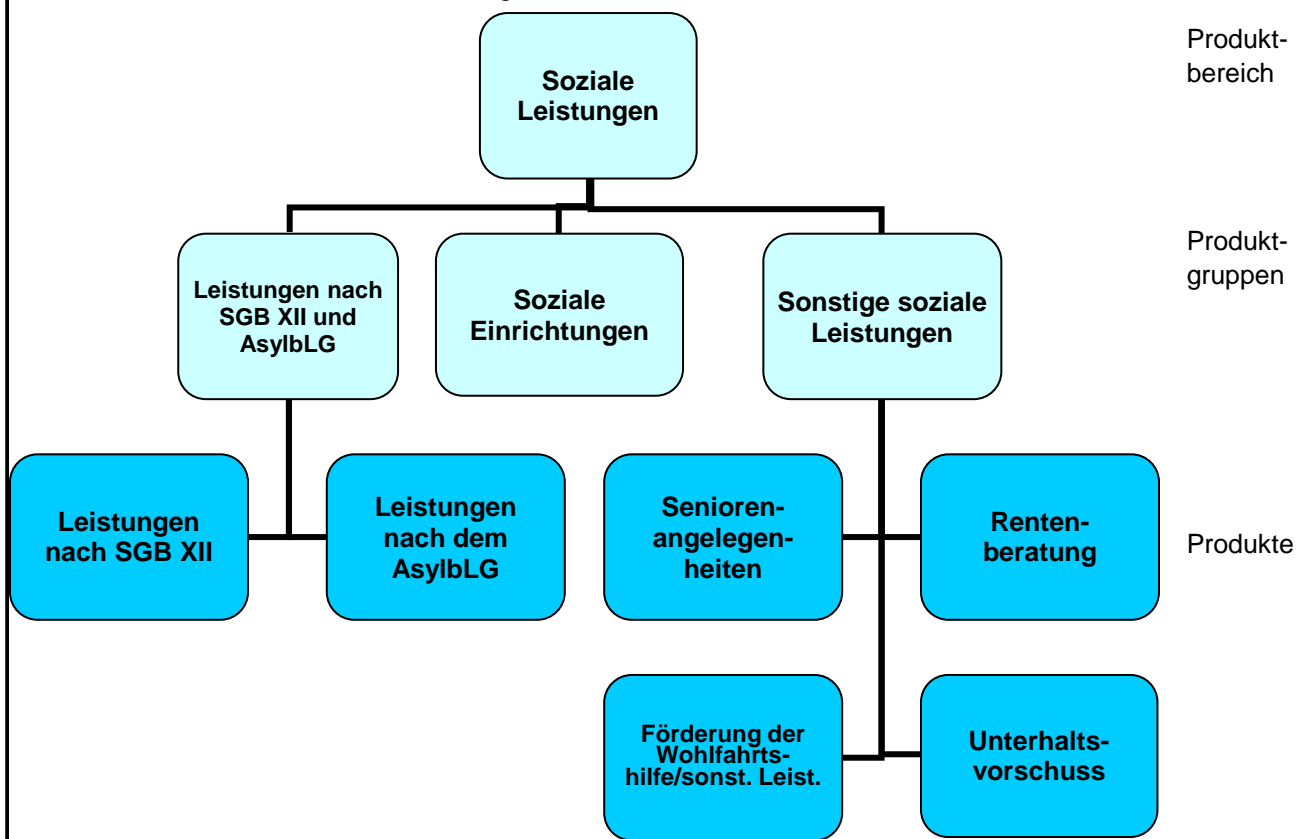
Soziale Leistungen

Produktbereich

Leistungen nach SGB XII und AsylbLG

Soziale Einrichtungen

Sonstige soziale Leistungen

Produktgruppen

Leistungen nach SGB XII

Leistungen nach dem AsylbLG

Seniorenangelegenheiten

Rentenberatung

Produkte

Förderung der Wohlfahrtshilfe/sonst. Leist.

Unterhaltsvorschuss